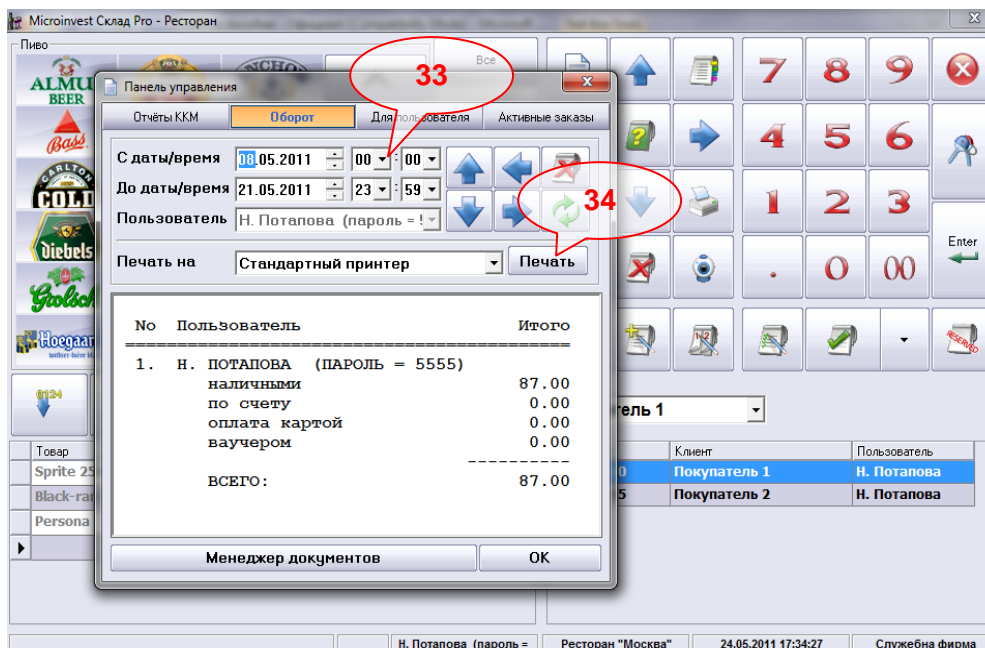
Microinvest Склад Pro - Ресторан

Пиво

ALMUS BEER

Bass

CARLTON COLD

diebels

Grolsch

Hoegaarden

Все

Панель управления

Отчёты ККМ | Оборот | Для пользователя | Активные заказы

33

С даты/время 08.05.2011 00 : 00

До даты/время 21.05.2011 23 : 59

Пользователь Н. Потапова (пароль = !

34

Печать на Стандартный принтер Печать

| No | Пользователь | Итого |
|---|---|---|
| 1. | Н. ПОТАПОВА (ПАРОЛЬ = 5555) | |
| | наличными | 87.00 |
| | по счету | 0.00 |
| | оплата картой | 0.00 |
| | ваучером | 0.00 |
| | ВСЕГО: | 87.00 |

Менеджер документов

OK

7 8 9 4 5 6 1 2 3 . 0 00

Enter

RESERVED

0124

тель 1

| Товар | | Клиент | Пользователь |
|---|---|---|---|
| Sprite 25 | 0 | Покупатель 1 | Н. Потапова |
| Black-ran | 5 | Покупатель 2 | Н. Потапова |
| Persona | | | |

Н. Потапова (пароль = | Ресторан "Москва" | 24.05.2011 17:34:27 | Служебна фирма